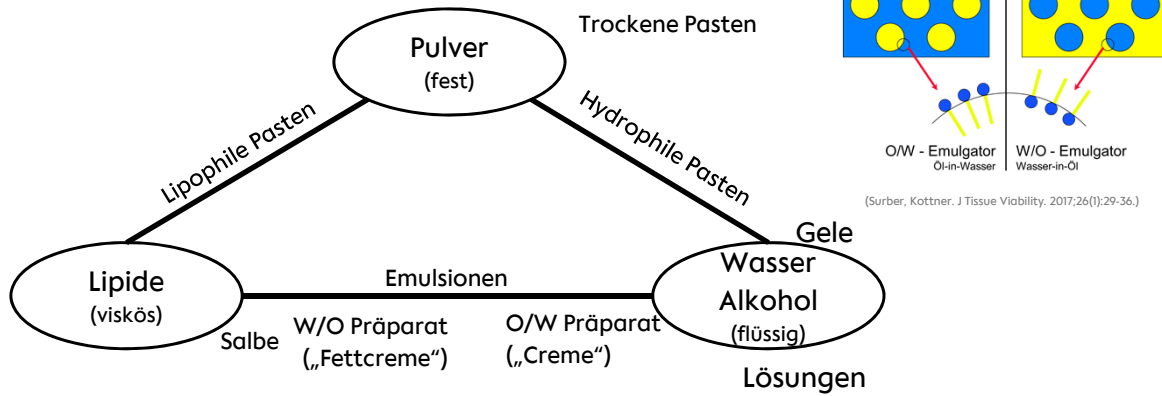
Trockene Pasten

Pulver
(fest)

Lipophile Pasten

Hydrophile Pasten

Gele

Lipide
(viskös)

Emulsionen

Wasser
Alkohol
(flüssig)

Salbe

W/O Präparat
(„Fettcreme")

O/W Präparat
(„Creme")

Lösungen

O/W - Emulgator
Öl-in-Wasser

W/O - Emulgator
Wasser-in-Öl

(Surber, Kottner. J Tissue Viability. 2017;26(1):29-36.)